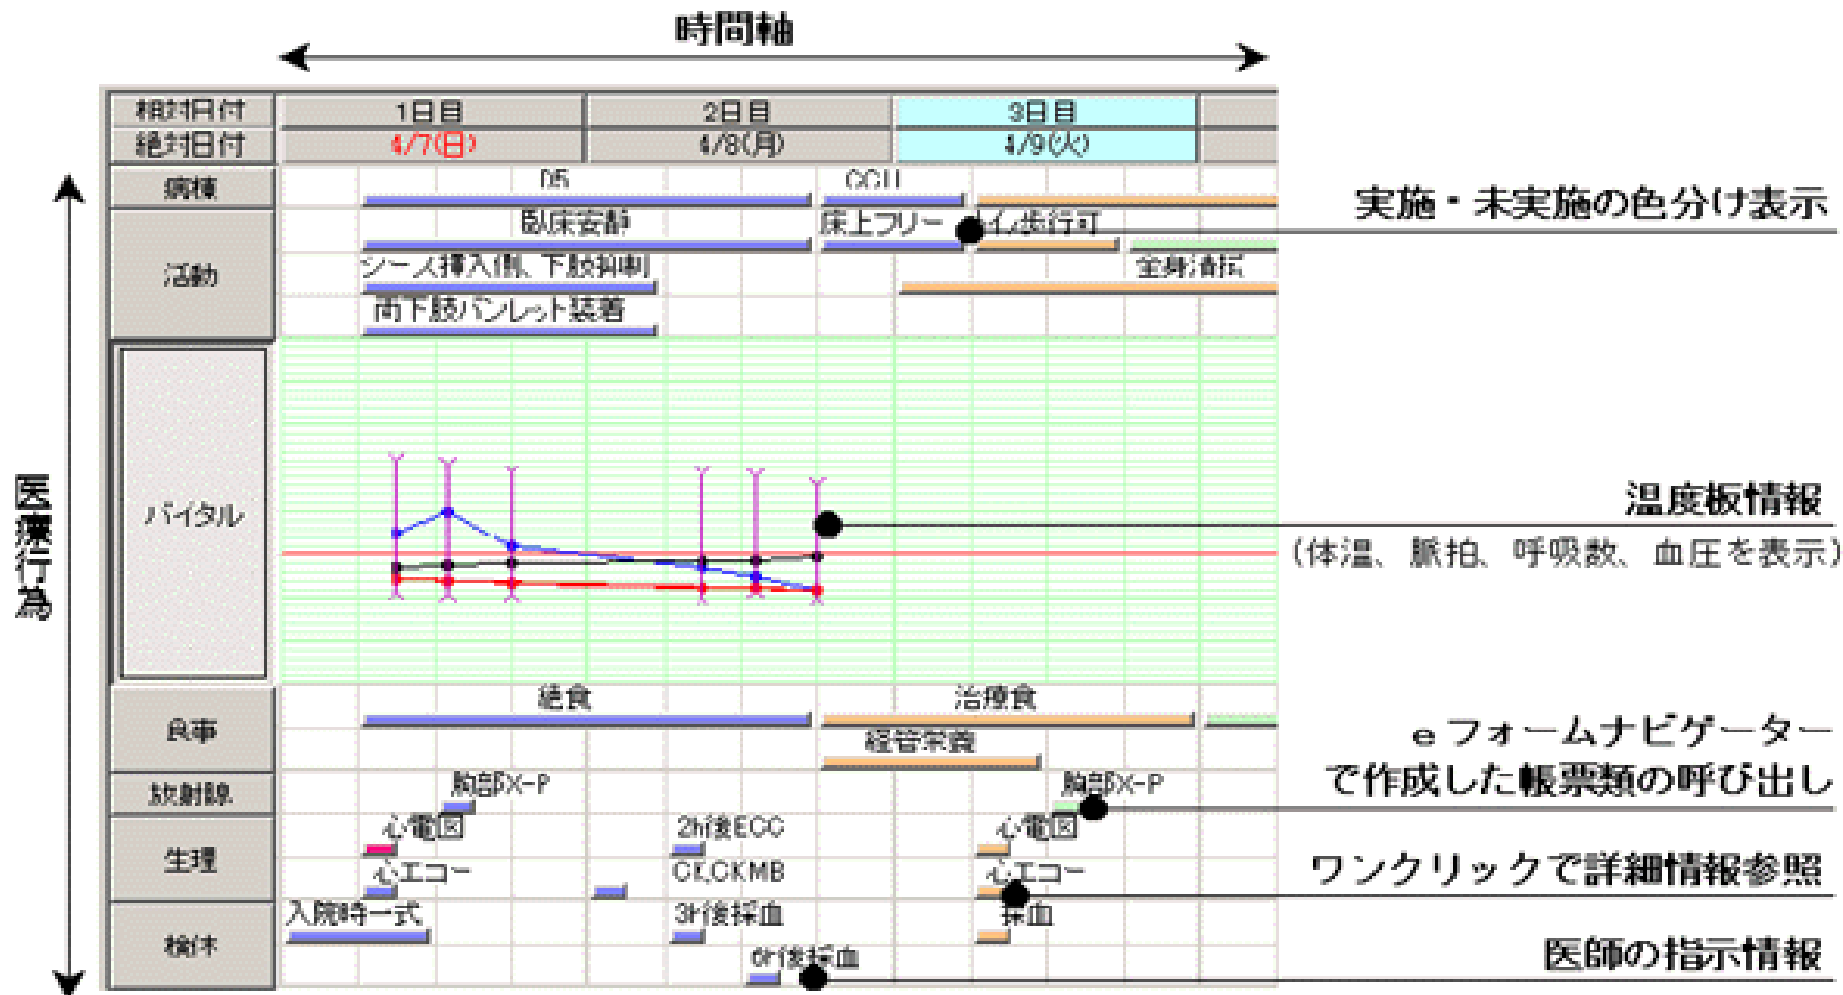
時間軸

医療行為

| 相対日付 | 1日目 | 2日目 | 3日目 |
|---|---|---|---|
| 絶対日付 | 4/7(日) | 4/8(月) | 4/9(火) |

病棟
DS
CCU

活動
臥床安静
床上フリー
トイレ歩行可
シース挿入側、下肢抑制
全身清拭
両下肢バンレット装着

バイタル

食事
絶食
治療食
経管栄養

放射線
胸部X-P
胸部X-P

生理
心電図
2h後ECG
心電図
心エコー
CK,CKMB
心エコー

検体
入院時一式
3h後採血
採血
6h後採血

実施・未実施の色分け表示

温度板情報
(体温、脈拍、呼吸数、血圧を表示)

eフォームナビゲーター
で作成した帳票類の呼び出し

ワンクリックで詳細情報参照

医師の指示情報